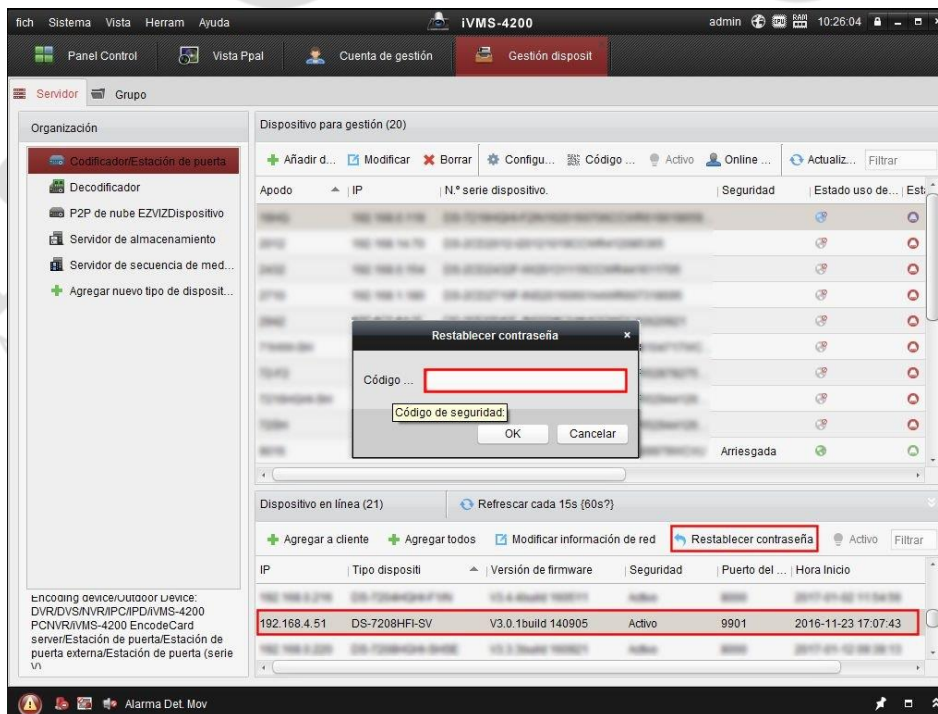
fich Sistema Vista Herram Ayuda

iVMS-4200

admin 10:26:04

Panel Control | Vista Ppal | Cuenta de gestión | Gestión disposit

Servidor | Grupo

Organización

Codificador/Estación de puerta
Decodificador
P2P de nube EZVIZDispositivo
Servidor de almacenamiento
Servidor de secuencia de med...
Agregar nuevo tipo de disposit...

Dispositivo para gestión (20)

Añadir d... | Modificar | Borrar | Configu... | Código ... | Activo | Online ... | Actualiz... | Filtrar

| Apodo | IP | N.º serie dispositivo. | Seguridad | Estado uso de... | Est |
|---|---|---|---|---|---|
| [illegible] | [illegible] | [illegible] | | | |
| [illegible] | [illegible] | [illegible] | | | |
| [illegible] | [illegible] | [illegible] | | | |
| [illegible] | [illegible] | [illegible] | | | |
| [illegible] | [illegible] | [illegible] | | | |
| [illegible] | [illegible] | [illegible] | | | |
| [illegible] | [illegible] | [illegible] | | | |
| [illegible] | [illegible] | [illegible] | | | |
| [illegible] | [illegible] | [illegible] | | | |
| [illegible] | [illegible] | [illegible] | Arriesgada | | |

Restablecer contraseña ×

Código ...

Código de seguridad:

OK | Cancelar

Dispositivo en línea (21) | Refrescar cada 15s (60s?)

Agregar a cliente | Agregar todos | Modificar información de red | Restablecer contraseña | Activo | Filtrar

| IP | Tipo dispositi | Versión de firmware | Seguridad | Puerto del ... | Hora Inicio |
|---|---|---|---|---|---|
| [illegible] | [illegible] | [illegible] | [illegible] | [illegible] | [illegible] |
| 192.168.4.51 | DS-7208HFI-SV | V3.0.1build 140905 | Activo | 9901 | 2016-11-23 17:07:43 |
| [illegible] | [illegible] | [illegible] | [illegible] | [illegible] | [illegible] |

Encoding device/Outdoor Device: DVR/DVS/NVR/IPC/IPD/iVMS-4200 PCNVR/iVMS-4200 EncodeCard server/Estación de puerta/Estación de puerta externa/Estación de puerta (serie V)

Alarma Det. Mov